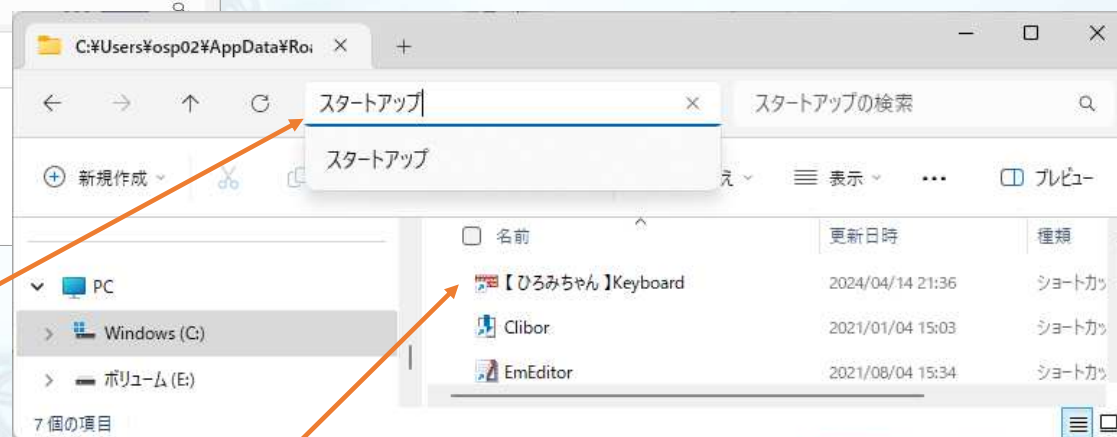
C:¥Users¥osp02¥AppData¥Ro

スタートアップ

スタートアップの検索

スタートアップ

新規作成

え

表示

プレビュー

PC

Windows (C:)

ボリューム (E:)

7 個の項目

名前

更新日時

種類

【 ひろみちゃん 】Keyboard

2024/04/14 21:36

ショートカッ

Clibor

2021/01/04 15:03

ショートカッ

EmEditor

2021/08/04 15:34

ショートカッ